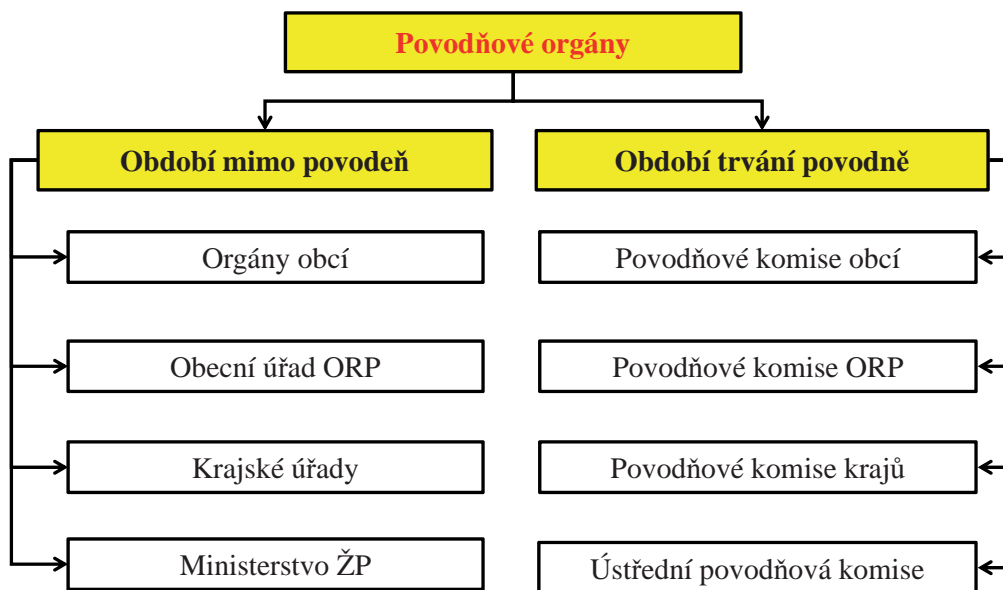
Povodňové orgány

Období mimo povodeň

Orgány obcí

Obecní úřad ORP

Krajské úřady

Ministerstvo ŽP

Období trvání povodně

Povodňové komise obcí

Povodňové komise ORP

Povodňové komise krajů

Ústřední povodňová komise